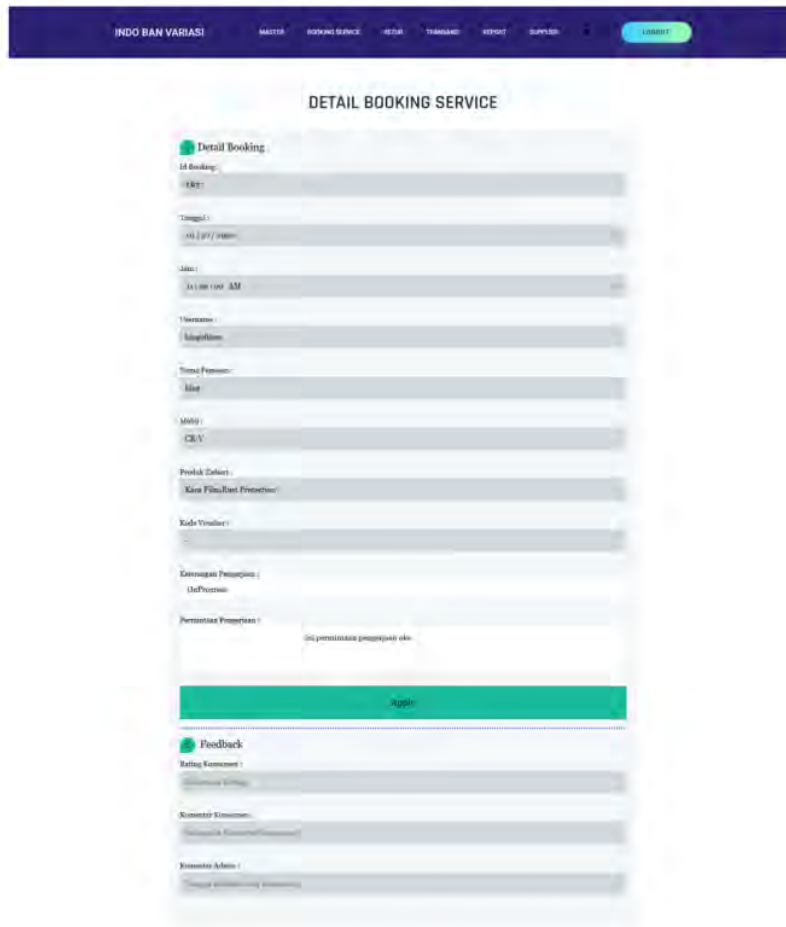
INDO BAN VARIASI

MASTER

BOOKING SERVICE

RETUR

TRANSAKSI

REPORT

SUPPLIER

LOGOUT

DETAIL BOOKING SERVICE

Detail Booking

Id Booking :

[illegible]

Tanggal :

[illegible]

Jam :

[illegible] AM

Username :

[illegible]

Tema Pesanan :

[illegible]

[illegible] :

CR-V

Produk Dibeli :

Kaca Film,Ban Pemasangan

Kode Voucher :

-

Keterangan Pengerjaan :

OnProcess

Permintaan Pengerjaan :

ini permintaan pengerjaan oke

Apply

Feedback

Rating Konsumen :

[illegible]

Komentar Konsumen :

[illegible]

Komentar Admin :

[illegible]